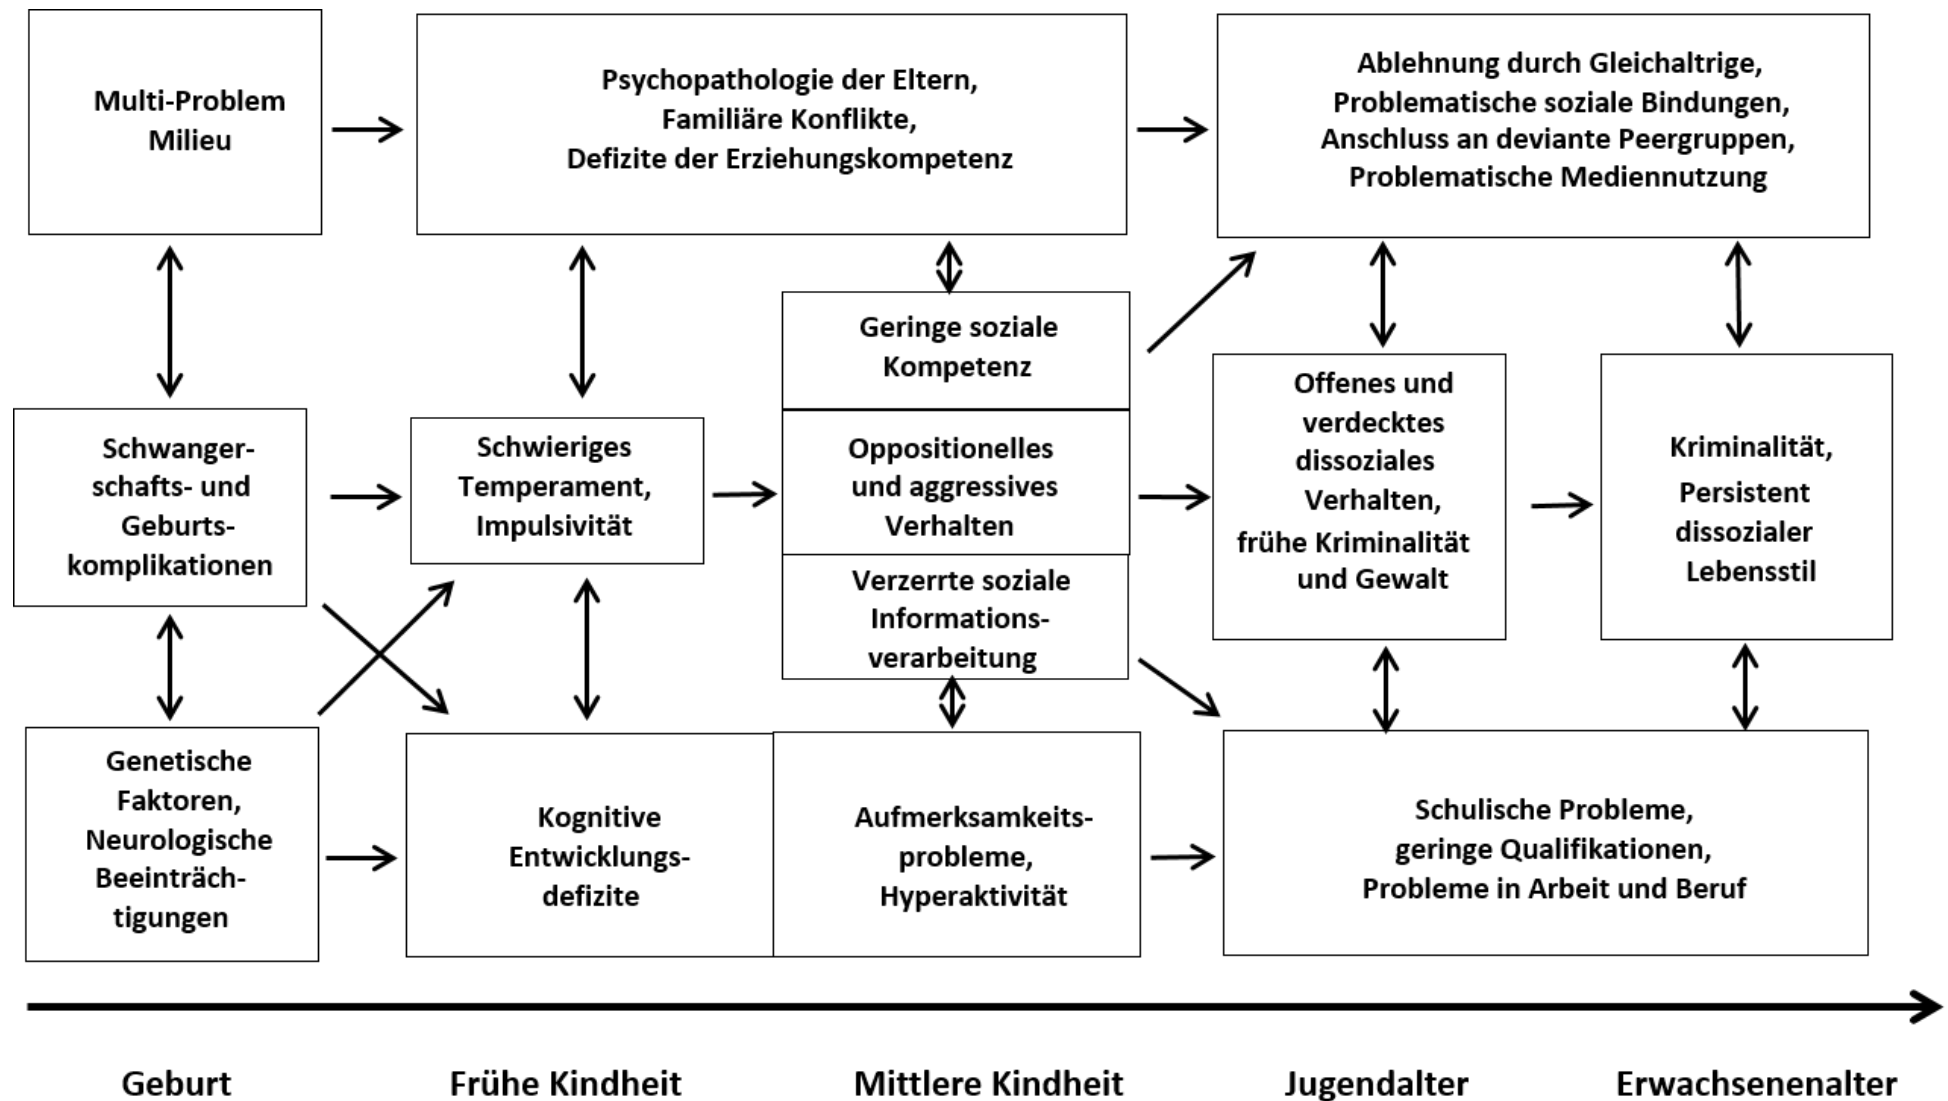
Multi-Problem Milieu

Psychopathologie der Eltern, Familiäre Konflikte, Defizite der Erziehungskompetenz

Ablehnung durch Gleichaltrige, Problematische soziale Bindungen, Anschluss an deviante Peergruppen, Problematische Mediennutzung

Geringe soziale Kompetenz

Schwangerschafts- und Geburtskomplikationen

Schwieriges Temperament, Impulsivität

Oppositionelles und aggressives Verhalten

Offenes und verdecktes dissoziales Verhalten, frühe Kriminalität und Gewalt

Kriminalität, Persistent dissozialer Lebensstil

Verzerrte soziale Informationsverarbeitung

Genetische Faktoren, Neurologische Beeinträchtigungen

Kognitive Entwicklungsdefizite

Aufmerksamkeitsprobleme, Hyperaktivität

Schulische Probleme, geringe Qualifikationen, Probleme in Arbeit und Beruf

Geburt

Frühe Kindheit

Mittlere Kindheit

Jugendalter

Erwachsenenalter